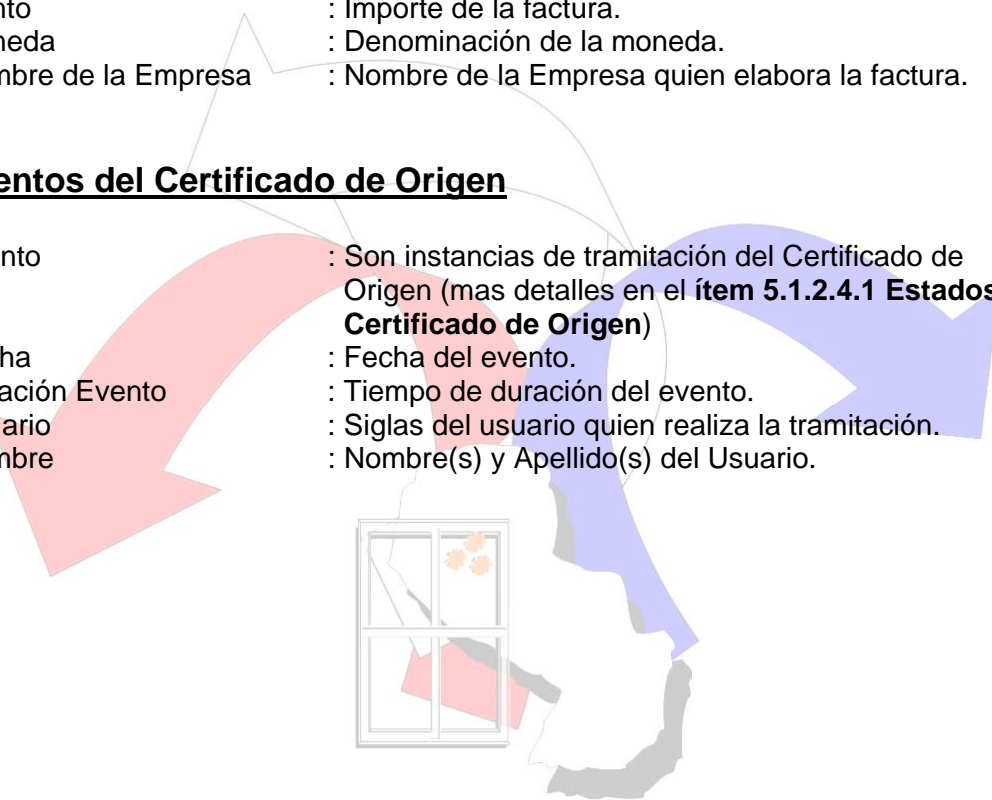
nto : Importe de la factura.
neda : Denominación de la moneda.
mbre de la Empresa : Nombre de la Empresa quien elabora la factura.

**entos del Certificado de Origen**

nto : Son instancias de tramitación del Certificado de Origen (mas detalles en el **ítem 5.1.2.4.1 Estados** **Certificado de Origen**)
ha : Fecha del evento.
ación Evento : Tiempo de duración del evento.
ario : Siglas del usuario quien realiza la tramitación.
mbre : Nombre(s) y Apellido(s) del Usuario.